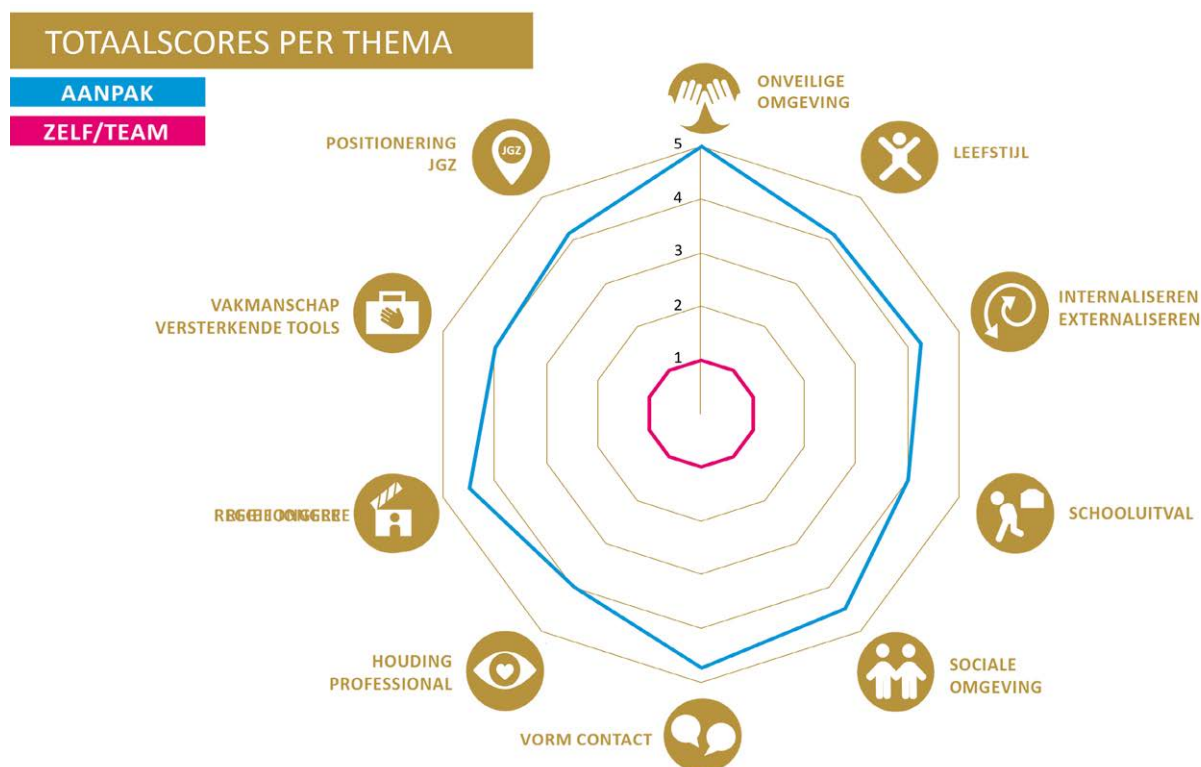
TOTAALSCORES PER THEMA

AANPAK

ZELF/TEAM

ONVEILIGE OMGEVING

LEEFSTIJL

INTERNALISEREN EXTERNALISEREN

SCHOOLUITVAL

SOCIALE OMGEVING

VORM CONTACT

HOUDING PROFESSIONAL

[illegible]

VAKMANSCHAP VERSTERKENDE TOOLS

POSITIONERING JGZ

JGZ

5
4
3
2
1